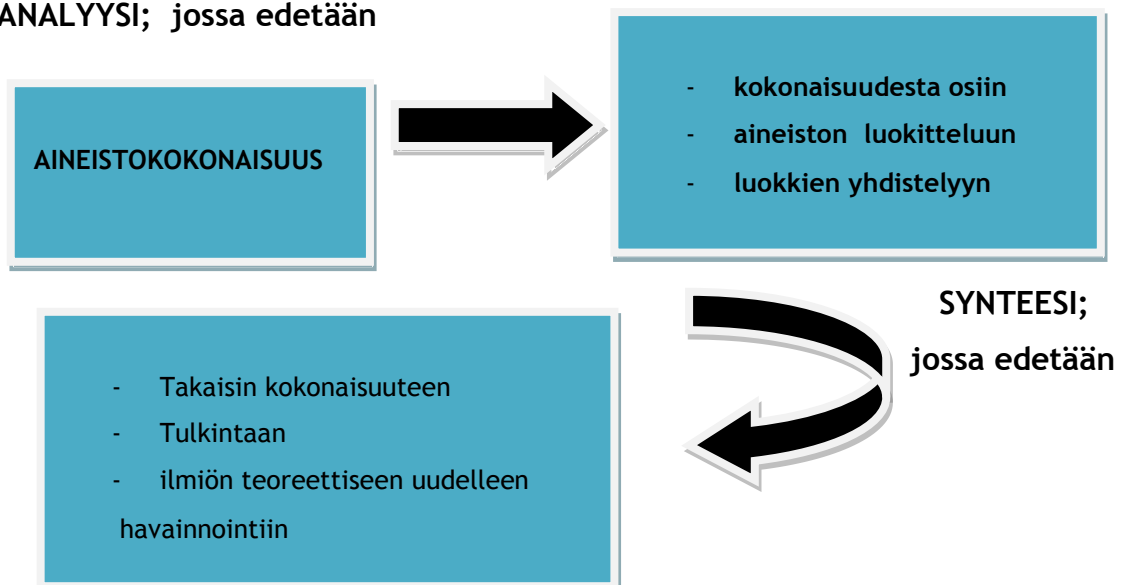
ANALYYSI; jossa edetään

AINEISTOKOKONAISUUS

- kokonaisuudesta osiin
- aineiston luokitteluun
- luokkien yhdistelyyn

SYNTEESI; jossa edetään

- Takaisin kokonaisuuteen
- Tulkintaan
- ilmiön teoreettiseen uudelleen havainnointiin